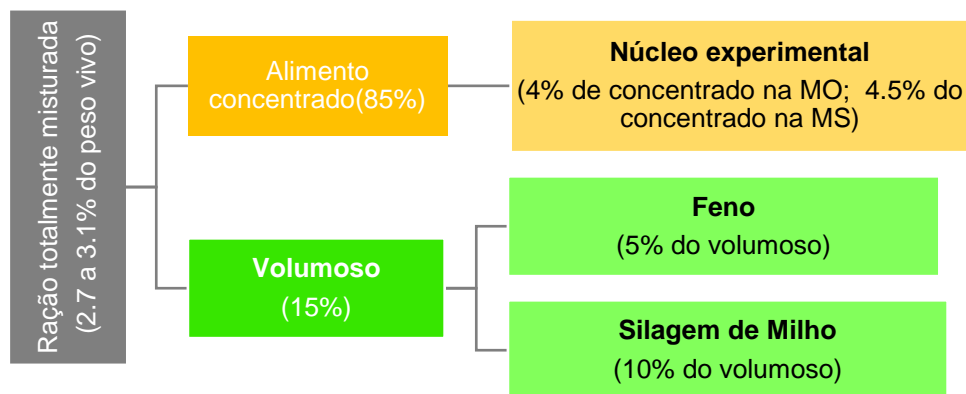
Ração totalmente misturada
(2.7 a 3.1% do peso vivo)

Alimento concentrado(85%)

Núcleo experimental
(4% de concentrado na MO; 4.5% do concentrado na MS)

Volumoso
(15%)

Feno
(5% do volumoso)

Silagem de Milho
(10% do volumoso)